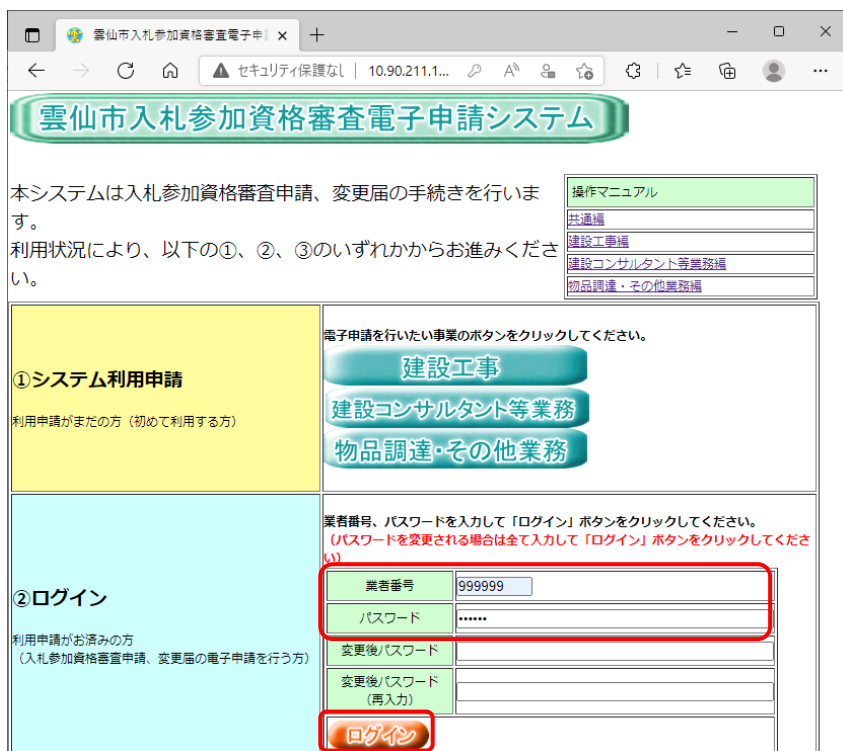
雲仙市入札参加資格審査電子申 ×

セキュリティ保護なし | 10.90.211.1...

雲仙市入札参加資格審査電子申請システム

本システムは入札参加資格審査申請、変更届の手続きを行います。
利用状況により、以下の①、②、③のいずれかからお進みください。

| 操作マニュアル |
|---|
| 共通編 |
| 建設工事編 |
| 建設コンサルタント等業務編 |
| 物品調達・その他業務編 |

①システム利用申請

利用申請がまだの方（初めて利用する方）

電子申請を行いたい事業のボタンをクリックしてください。

建設工事

建設コンサルタント等業務

物品調達・その他業務

②ログイン

利用申請がお済みの方
（入札参加資格審査申請、変更届の電子申請を行う方）

業者番号、パスワードを入力して「ログイン」ボタンをクリックしてください。
（パスワードを変更される場合は全て入力して「ログイン」ボタンをクリックしてください）

| 業者番号 | 999999 |
|---|---|
| パスワード | •••••• |
| 変更後パスワード | |
| 変更後パスワード（再入力） | |

ログイン